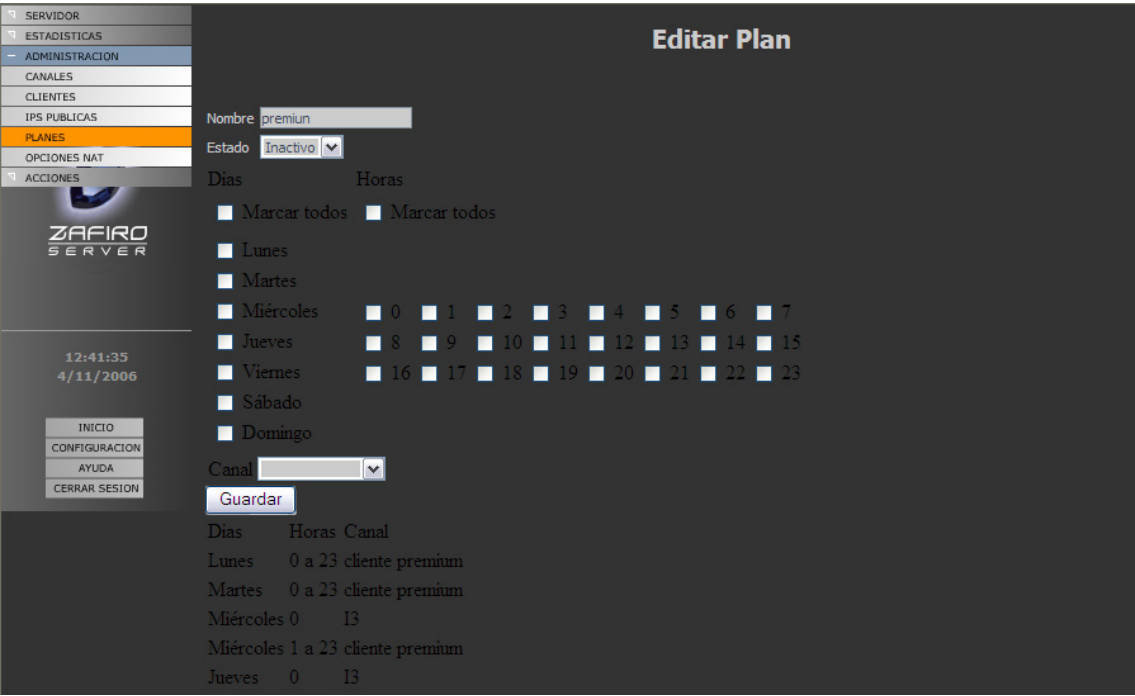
SERVIDOR
ESTADISTICAS
ADMINISTRACION
CANALES
CLIENTES
IPS PUBLICAS
PLANES
OPCIONES NAT
ACCIONES

ZAFIRO
SERVER

12:41:35
4/11/2006

INICIO
CONFIGURACION
AYUDA
CERRAR SESION

Editar Plan

Nombre premiun
Estado Inactivo

Dias Horas
Marcar todos Marcar todos
Lunes
Martes
Miércoles 0 1 2 3 4 5 6 7
Jueves 8 9 10 11 12 13 14 15
Viernes 16 17 18 19 20 21 22 23
Sábado
Domingo

Canal
Guardar

| Dias | Horas | Canal |
|---|---|---|
| Lunes | 0 a 23 | cliente premium |
| Martes | 0 a 23 | cliente premium |
| Miércoles | 0 | I3 |
| Miércoles | 1 a 23 | cliente premium |
| Jueves | 0 | I3 |